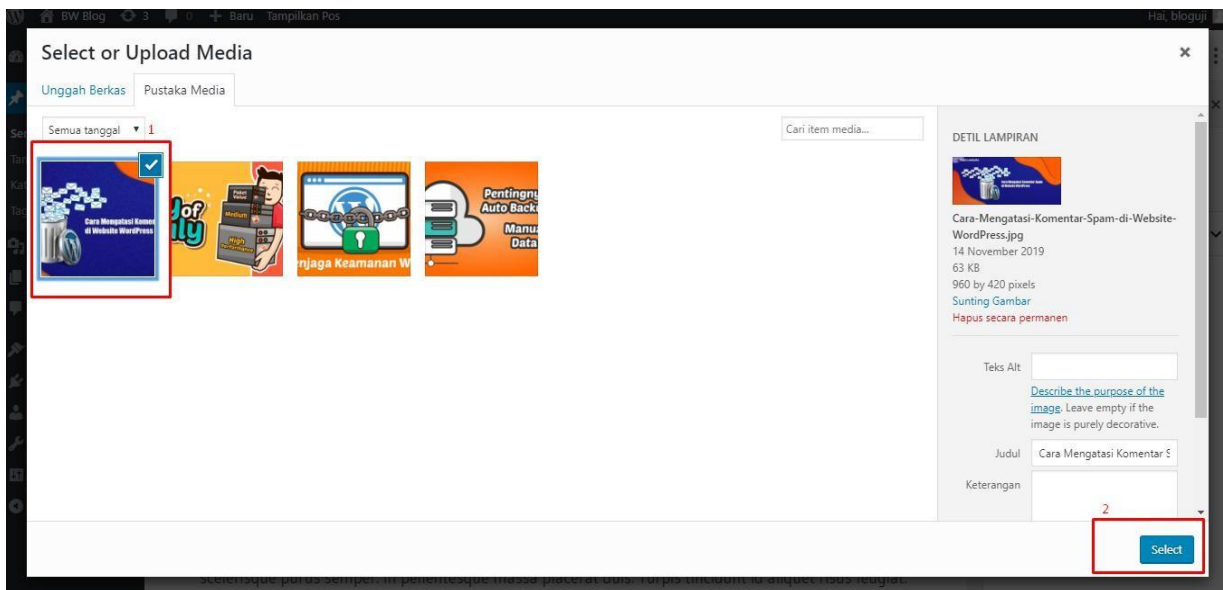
BW Blog 3 0 Baru Tampilkan Pos

Hai, bloguji

Select or Upload Media

×

Unggah Berkas Pustaka Media

Semua tanggal 1

Cari item media...

Cara Mengatasi Komentar di Website WordPress

Penting Auto Back Manu Data

njaga Keamanan W

DETIL LAMPIRAN

Cara-Mengatasi-Komentar-Spam-di-Website-WordPress.jpg
14 November 2019
63 KB
960 by 420 pixels
Sunting Gambar
Hapus secara permanen

Teks Alt

Describe the purpose of the image. Leave empty if the image is purely decorative.

Judul Cara Mengatasi Komentar S

Keterangan

2

Select

scelerisque purus semper. In pellentesque massa placerat duis. Turpis tincidunt id aliquet risus feugiat.